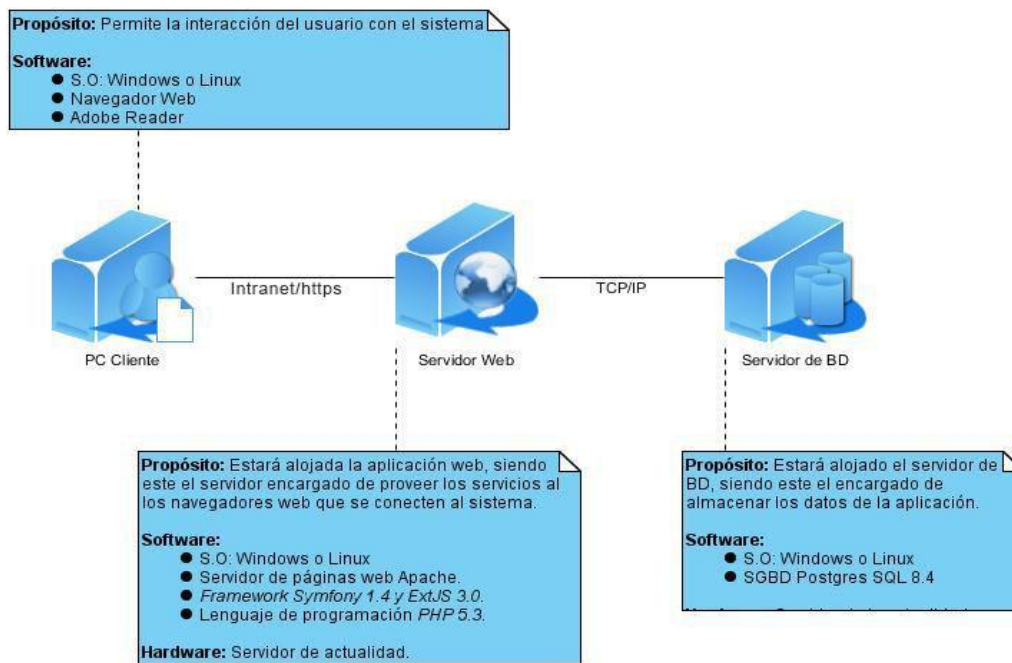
Propósito: Permite la interacción del usuario con el sistema

Software:
● S.O: Windows o Linux
● Navegador Web
● Adobe Reader

Intranet/https

TCP/IP

PC Cliente

Servidor Web

Servidor de BD

Propósito: Estará alojada la aplicación web, siendo este el servidor encargado de proveer los servicios al los navegadores web que se conecten al sistema.

Software:
● S.O: Windows o Linux
● Servidor de páginas web Apache.
● Framework Symfony 1.4 y ExtJS 3.0.
● Lenguaje de programación PHP 5.3.

Hardware: Servidor de actualidad.

Propósito: Estará alojado el servidor de BD, siendo este el encargado de almacenar los datos de la aplicación.

Software:
● S.O: Windows o Linux
● SGBD Postgres SQL 8.4

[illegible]